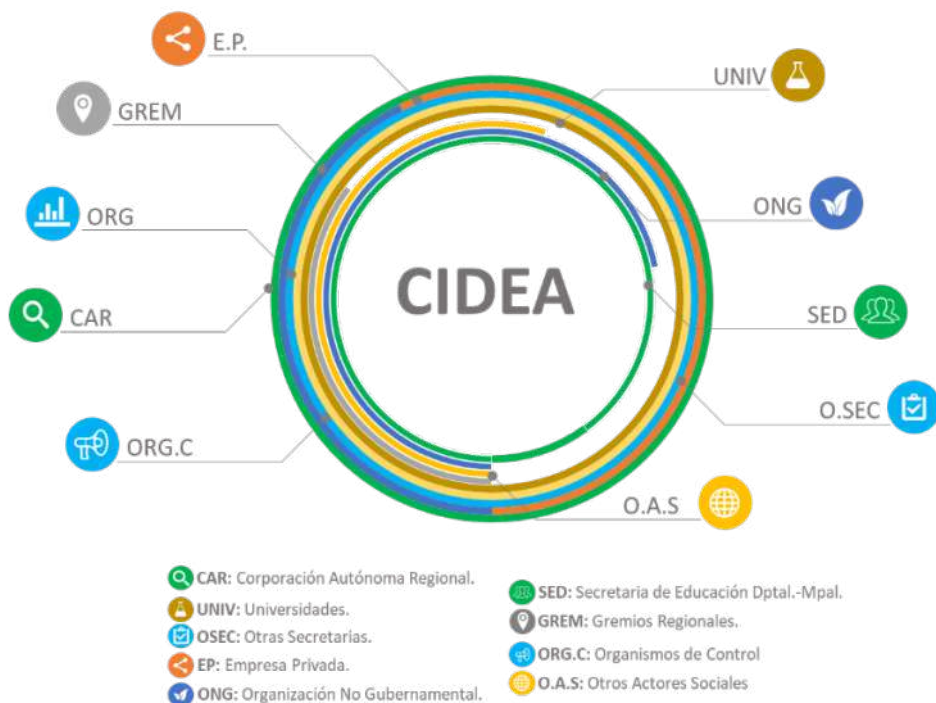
E.P.

UNIV

GREM

ORG

ONG

CIDEA

CAR

SED

O.SEC

ORG.C

O.A.S

CAR: Corporación Autónoma Regional.
UNIV: Universidades.
OSEC: Otras Secretarias.
EP: Empresa Privada.
ONG: Organización No Gubernamental.

SED: Secretaria de Educación Dptal.-Mpal.
GREM: Gremios Regionales.
ORG.C: Organismos de Control
O.A.S: Otros Actores Sociales